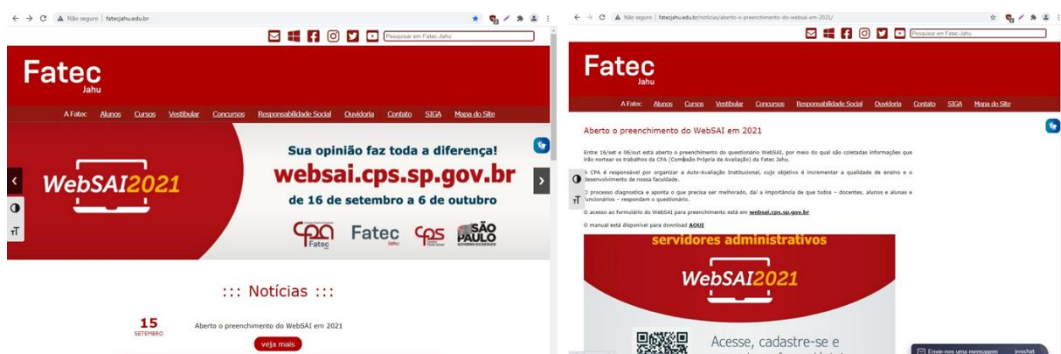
Não seguro | fatecjahu.edu.br

Pesquisar em Fatec-Jahu

Fatec
Jahu

A Fatec Alunos Cursos Vestibular Concursos Responsabilidade Social Ouvidoria Contato SIGA Mapa do Site

WebSAI2021

Sua opinião faz toda a diferença!
websai.cps.sp.gov.br
de 16 de setembro a 6 de outubro

CPA Fatec Fatec Jahu CPS SÃO PAULO

::: Notícias :::

15
SETEMBRO

Aberto o preenchimento do WebSAI em 2021

veja mais

Não seguro | fatecjahu.edu.br/noticias/aberto-o-preenchimento-do-websai-em-2021/

Pesquisar em Fatec-Jahu

Fatec
Jahu

A Fatec Alunos Cursos Vestibular Concursos Responsabilidade Social Ouvidoria Contato SIGA Mapa do Site

Aberto o preenchimento do WebSAI em 2021

Entre 16/set e 06/out está aberto o preenchimento do questionário WebSAI, por meio do qual são coletadas informações que irão nortear os trabalhos da CPA (Comissão Própria de Avaliação) da Fatec Jahu.

A CPA é responsável por organizar a Auto-Avaliação Institucional, cujo objetivo é incrementar a qualidade de ensino e o desenvolvimento de nossa faculdade.

O processo diagnostica e aponta o que precisa ser melhorado, daí a importância de que todos – docentes, alunos e alunas e funcionários – respondam o questionário.

O acesso ao formulário do WebSAI para preenchimento está em websai.cps.sp.gov.br

O manual está disponível para download AQUI

servidores administrativos

WebSAI2021

Acesse, cadastre-se e

Envie-nos uma mensagem